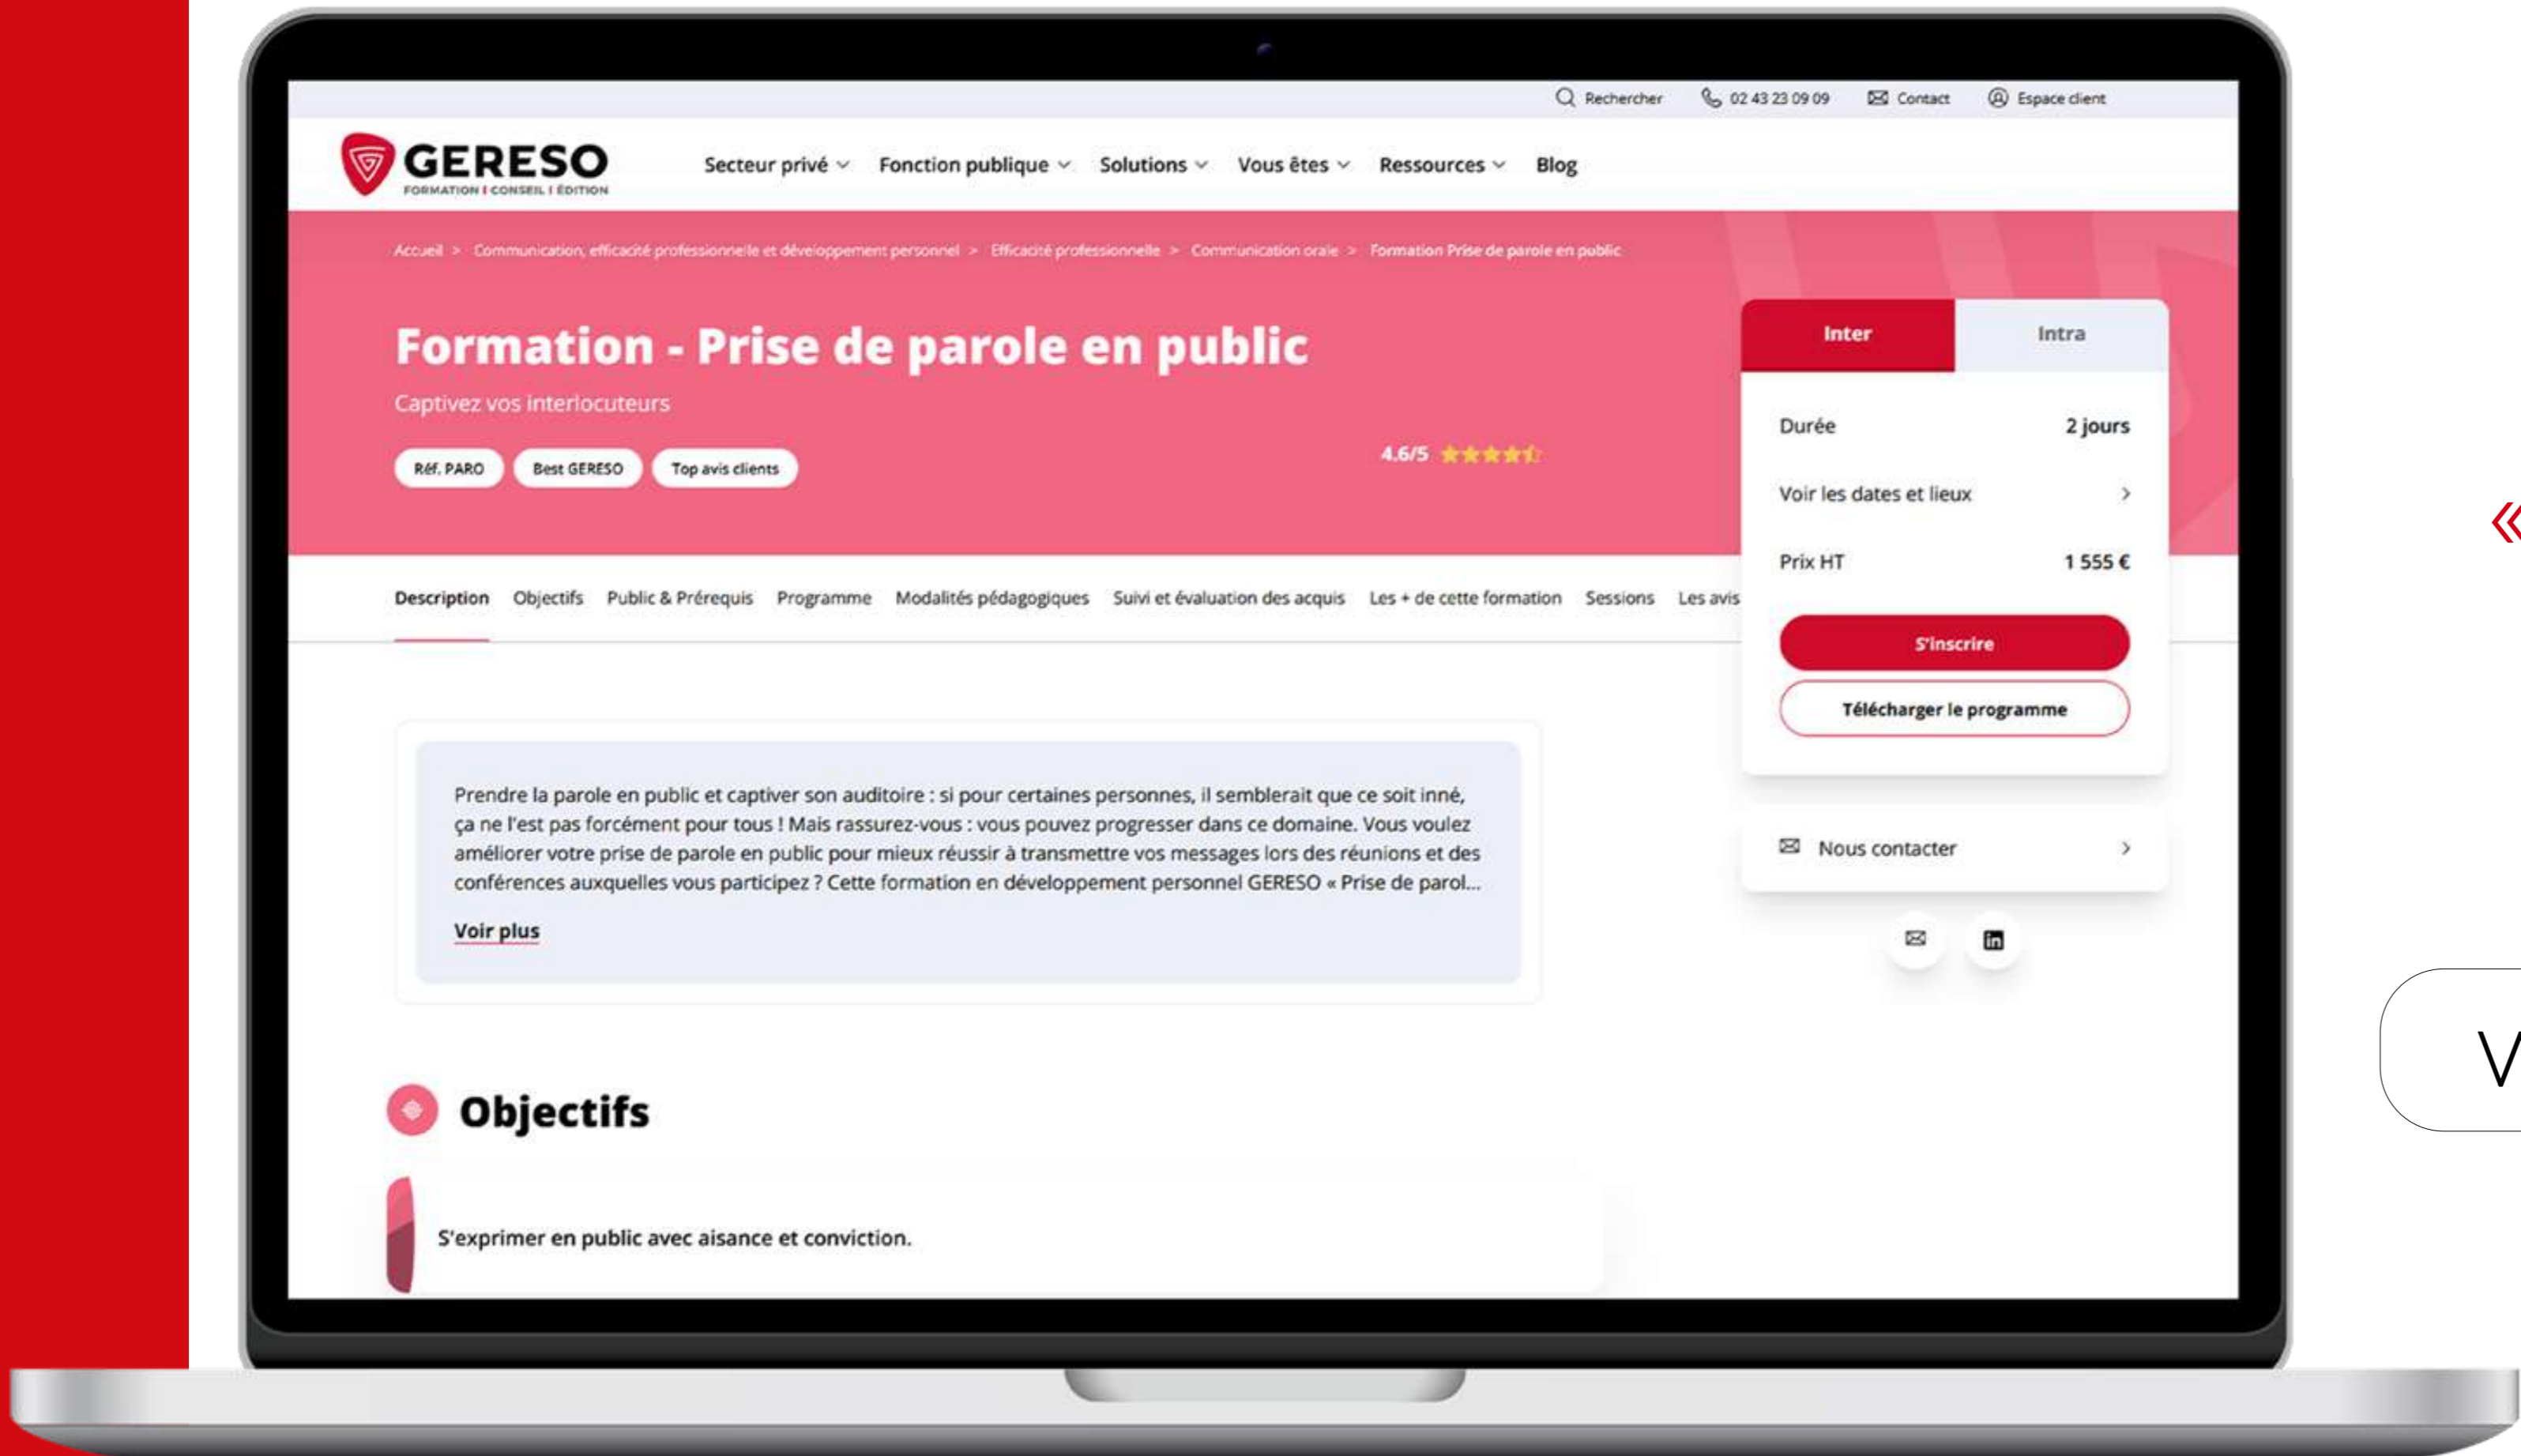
Rechercher 02 43 23 09 09 Contact Espace client

GERESO
FORMATION | CONSEIL | ÉDITION

Secteur privé Fonction publique Solutions Vous êtes Ressources Blog

Accueil > Communication, efficacité professionnelle et développement personnel > Efficacité professionnelle > Communication orale > Formation Prise de parole en public

Formation - Prise de parole en public

Captivez vos interlocuteurs

Réf. PARO Best GERESO Top avis clients

4.6/5

Inter Intra

Durée 2 jours

Voir les dates et lieux

Prix HT 1 555 €

S'inscrire

Télécharger le programme

Nous contacter

Description Objectifs Public & Prérequis Programme Modalités pédagogiques Suivi et évaluation des acquis Les + de cette formation Sessions Les avis

Prendre la parole en public et captiver son auditoire : si pour certaines personnes, il semblerait que ce soit inné, ça ne l'est pas forcément pour tous ! Mais rassurez-vous : vous pouvez progresser dans ce domaine. Vous voulez améliorer votre prise de parole en public pour mieux réussir à transmettre vos messages lors des réunions et des conférences auxquelles vous participez ? Cette formation en développement personnel GERESO « Prise de parol...

Voir plus

Objectifs

S'exprimer en public avec aisance et conviction.

«

V